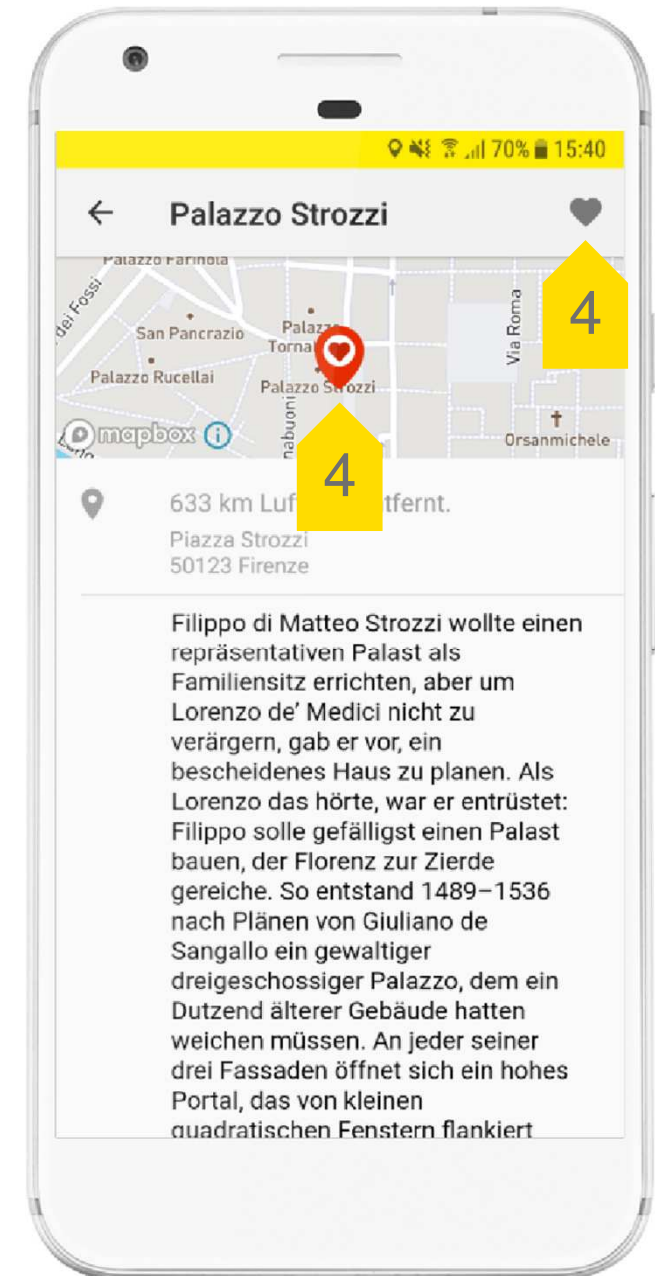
70% 15:40

Palazzo Strozzi

Palazzo Farinola
dei Fossi
San Pancrazio
Palazzo Tornab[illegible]
Palazzo Rucellai
Palazzo Strozzi
Via Roma
Orsanmichele
mapbox
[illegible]nabuoni

4

4

633 km Luf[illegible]tfernt.
Piazza Strozzi
50123 Firenze

Filippo di Matteo Strozzi wollte einen repräsentativen Palast als Familiensitz errichten, aber um Lorenzo de' Medici nicht zu verärgern, gab er vor, ein bescheidenes Haus zu planen. Als Lorenzo das hörte, war er entrüstet: Filippo solle gefälligst einen Palast bauen, der Florenz zur Zierde gereiche. So entstand 1489–1536 nach Plänen von Giuliano de Sangallo ein gewaltiger dreigeschossiger Palazzo, dem ein Dutzend älterer Gebäude hatten weichen müssen. An jeder seiner drei Fassaden öffnet sich ein hohes Portal, das von kleinen quadratischen Fenstern flankiert